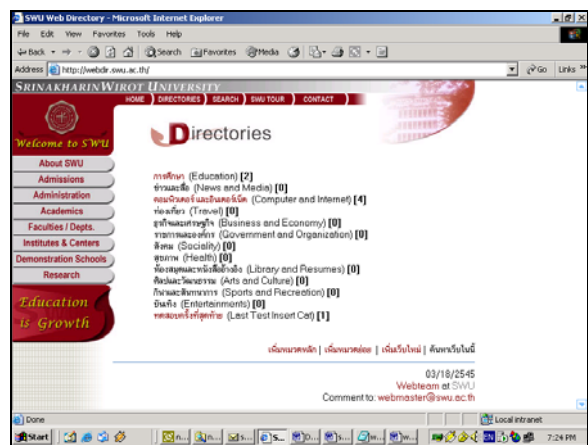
SWU Web Directory - Microsoft Internet Explorer
File Edit View Favorites Tools Help
Back Search Favorites Media
Address http://webdir.swu.ac.th/ Go Links
SRINAKHARINWIROT UNIVERSITY
HOME DIRECTORIES SEARCH SWU TOUR CONTACT
Welcome to SWU
About SWU
Admissions
Administration
Academics
Faculties / Depts.
Institutes & Centers
Demonstration Schools
Research
Education is Growth
Directories
การศึกษา (Education) [2]
ข่าวและสื่อ (News and Media) [0]
คอมพิวเตอร์และอินเตอร์เน็ต (Computer and Internet) [4]
ท่องเที่ยว (Travel) [0]
ธุรกิจและเศรษฐกิจ (Business and Economy) [0]
ราชการและองค์กร (Government and Organization) [0]
สังคม (Sociality) [0]
สุขภาพ (Health) [0]
ห้องสมุดและหนังสืออ้างอิง (Library and Resumes) [0]
ศิลปและวัฒนธรรม (Arts and Culture) [0]
กีฬาและสันทนาการ (Sports and Recreation) [0]
บันเทิง (Entertainments) [0]
ทดสอบครั้งที่สุดท้าย (Last Test Insert Cat) [1]
เพิ่มหมวดหลัก | เพิ่มหมวดย่อย | เพิ่มเว็บใหม่ | ค้นหาเว็บในนี้
03/18/2545
Webteam at SWU
Comment to: webmaster@swu.ac.th
Done
Local intranet
Start
7:24 PM